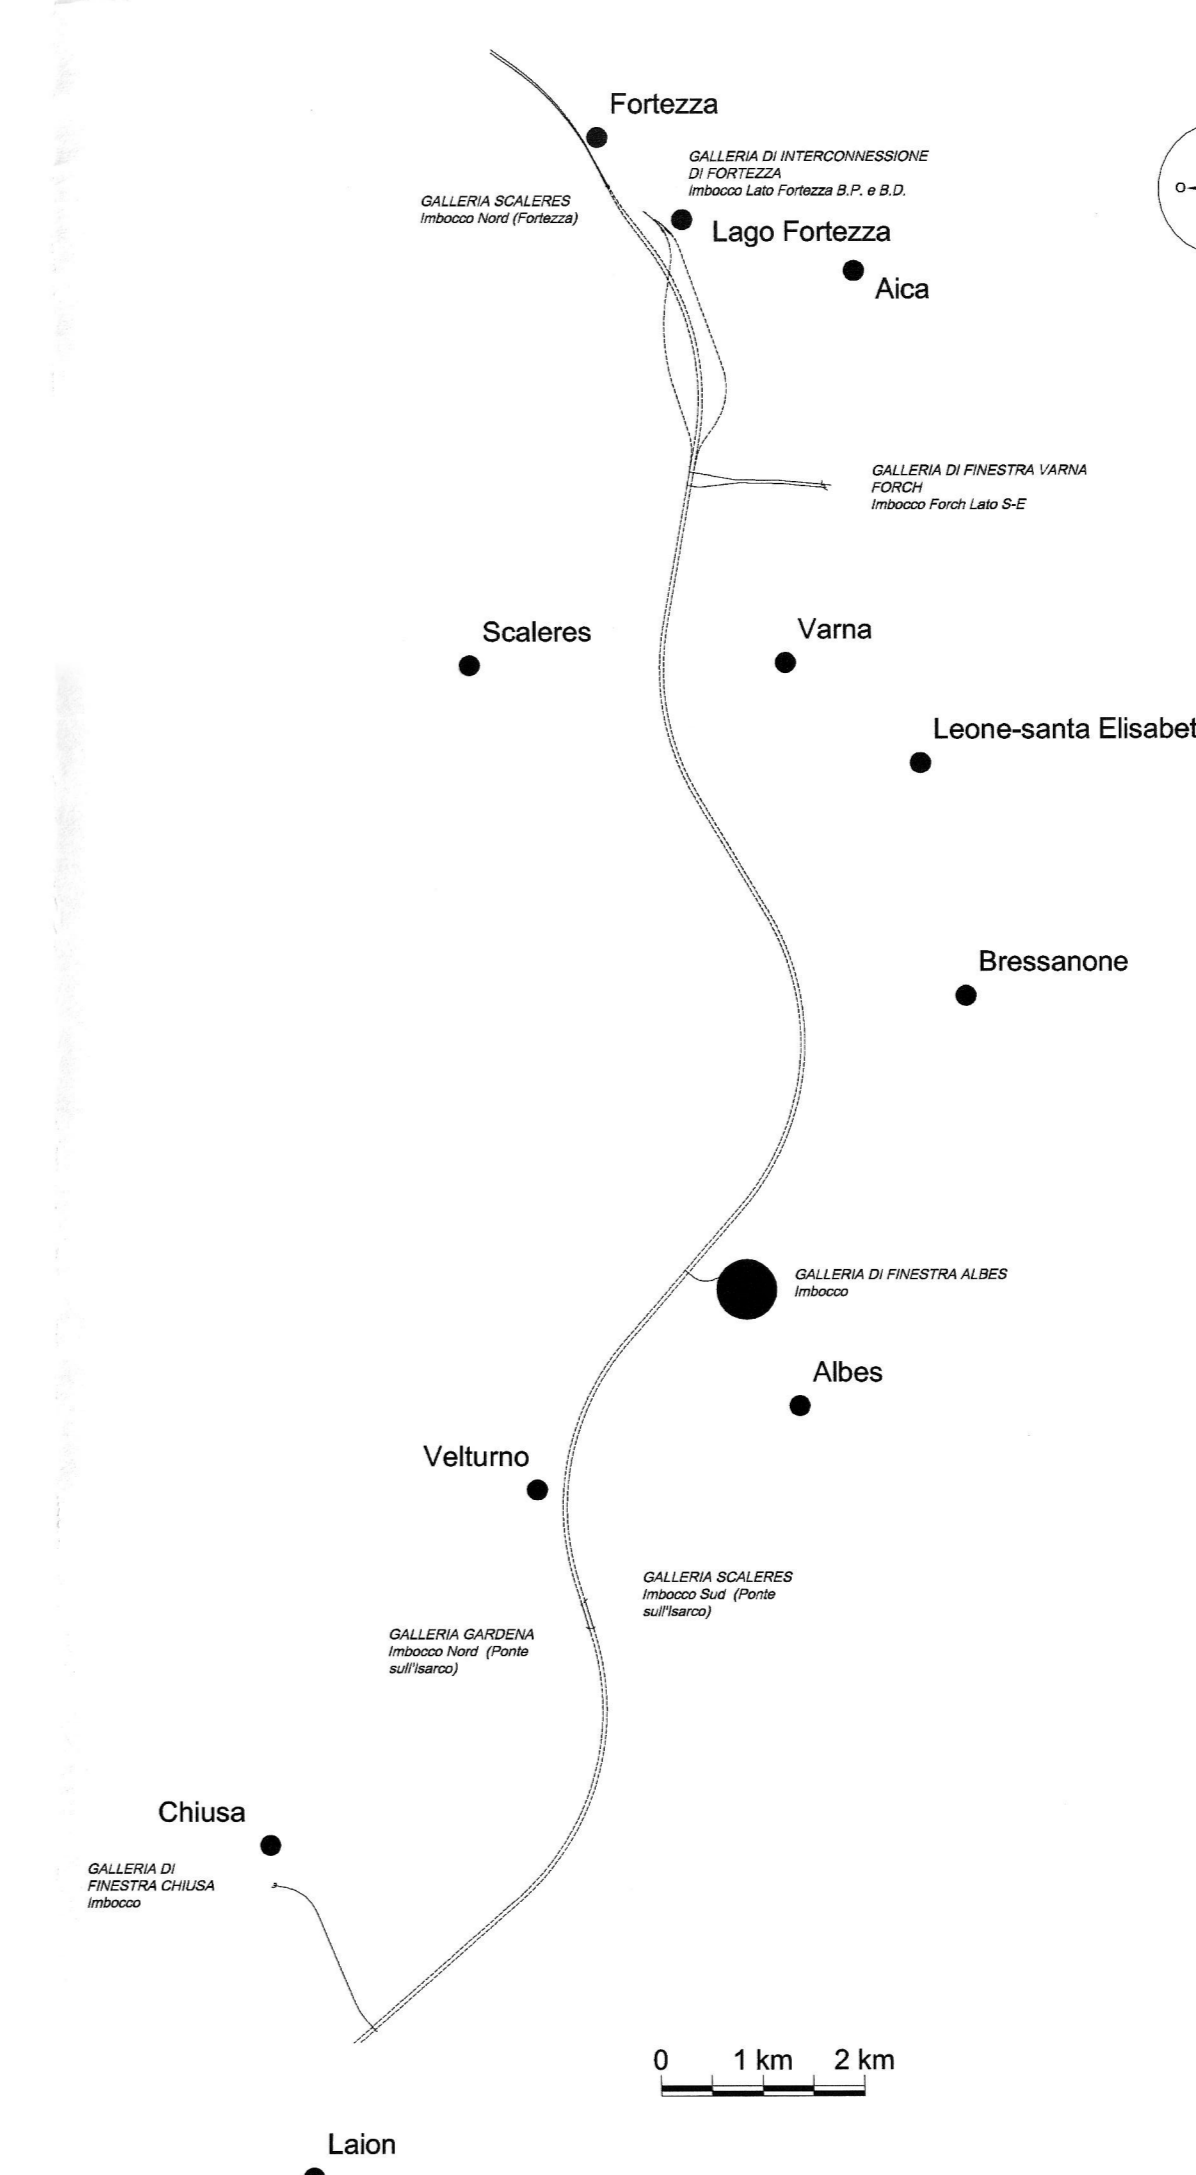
Fortezza

GALLERIA DI INTERCONNESSIONE DI FORTEZZA
Imbocco Lato Fortezza B.P. e B.D.

GALLERIA SCALERES
Imbocco Nord (Fortezza)

Lago Fortezza

Aica

O-

GALLERIA DI FINESTRA VARNA FORCH
Imbocco Forch Lato S-E

Scaleres

Varna

Leone-santa Elisabet

Bressanone

GALLERIA DI FINESTRA ALBES
Imbocco

Albes

Velturno

GALLERIA SCALERES
Imbocco Sud (Ponte sull'Isarco)

GALLERIA GARDENA
Imbocco Nord (Ponte sull'Isarco)

Chiusa

GALLERIA DI FINESTRA CHIUSA
Imbocco

0 1 km 2 km

Laion